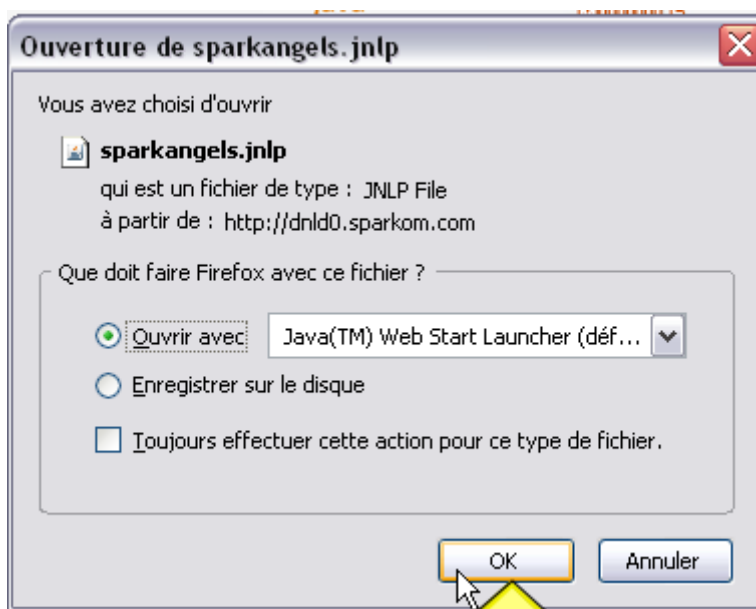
Ouverture de sparkangels.jnlp

Vous avez choisi d'ouvrir

sparkangels.jnlp

qui est un fichier de type : JNLP File

à partir de : http://dnld0.sparkom.com

Que doit faire Firefox avec ce fichier ?

Ouvrir avec

Java(TM) Web Start Launcher (déf...

Enregistrer sur le disque

Toujours effectuer cette action pour ce type de fichier.

OK

Annuler